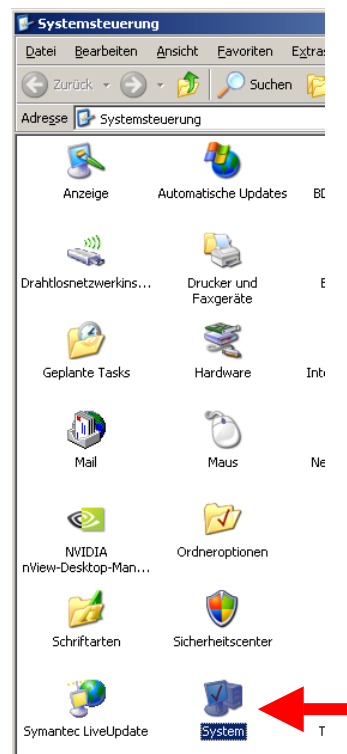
Systemsteuerung

Datei Bearbeiten Ansicht Favoriten Extras

Zurück Suchen

Adresse Systemsteuerung

Anzeige

Automatische Updates

BD

Drahtlosnetzwerkins...

Drucker und Faxgeräte

E

Geplante Tasks

Hardware

Int

Mail

Maus

Ne

NVIDIA nView-Desktop-Man...

Ordneroptionen

Schriftarten

Sicherheitscenter

Symantec LiveUpdate

System

T